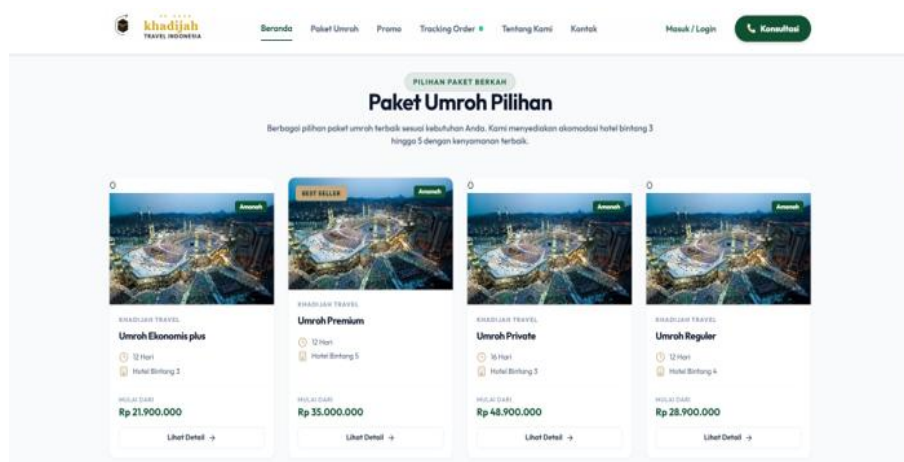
khadijah
TRAVEL INDONESIA

Beranda Paket Umroh Promo Tracking Order Tentang Kami Kontak Masuk / Login Konsultasi

PILIHAN PAKET BERKAH

Paket Umroh Pilihan

Berbagai pilihan paket umroh terbaik sesuai kebutuhan Anda. Kami menyediakan akomodasi hotel bintang 3 hingga 5 dengan kenyamanan terbaik.

0
Amanah
KHADIJAH TRAVEL
Umroh Ekonomis plus
12 Hari
Hotel Bintang 3
MULAI DARI
Rp 21.900.000
Lihat Detail →

BEST SELLER
Amanah
KHADIJAH TRAVEL
Umroh Premium
12 Hari
Hotel Bintang 5
MULAI DARI
Rp 35.000.000
Lihat Detail →

0
Amanah
KHADIJAH TRAVEL
Umroh Private
16 Hari
Hotel Bintang 3
MULAI DARI
Rp 48.900.000
Lihat Detail →

0
Amanah
KHADIJAH TRAVEL
Umroh Reguler
12 Hari
Hotel Bintang 4
MULAI DARI
Rp 28.900.000
Lihat Detail →